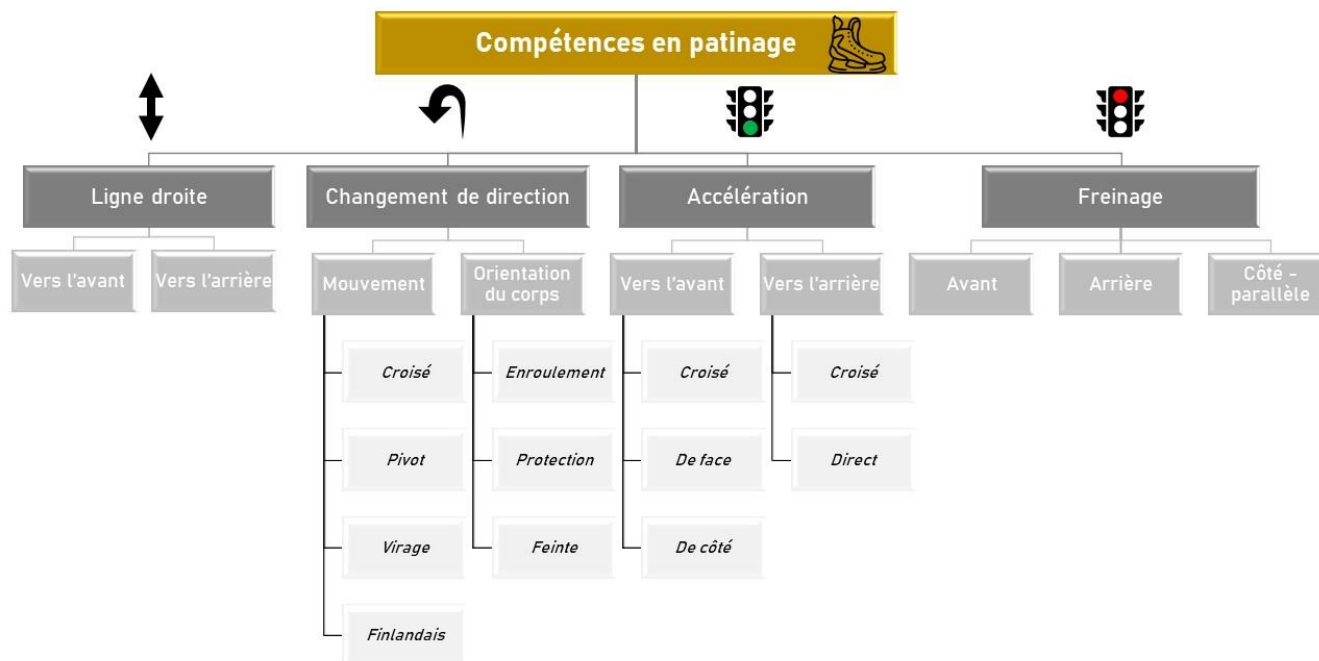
Compétences en patinage

Ligne droite

Vers l'avant

Vers l'arrière

Changement de direction

Mouvement

Croisé

Pivot

Virage

Finlandais

Orientation du corps

Enroulement

Protection

Feinte

Accélération

Vers l'avant

Croisé

De face

De côté

Vers l'arrière

Croisé

Direct

Freinage

Avant

Arrière

Côté - parallèle